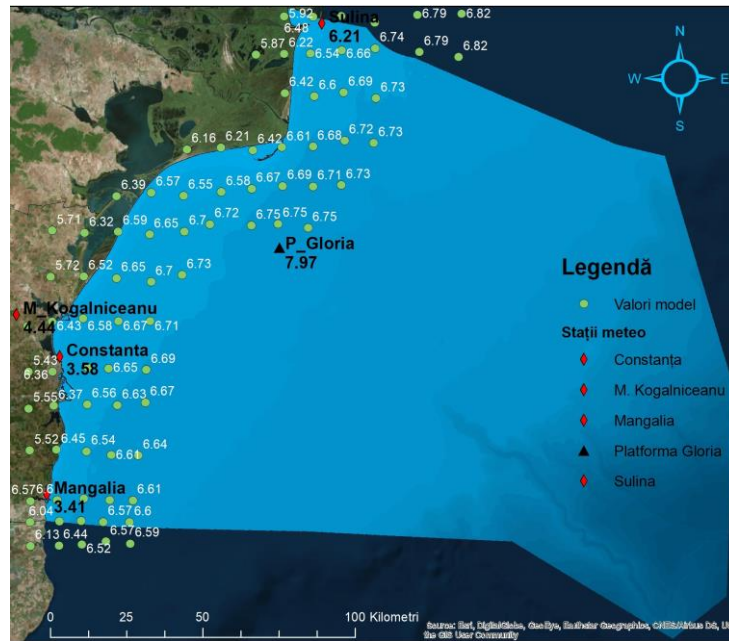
5.92 Sulina 6.79 6.82
6.48 6.21
5.87 6.22 6.54 6.66 6.74 6.79 6.82
6.42 6.6 6.69 6.73
6.16 6.21 6.42 6.61 6.68 6.72 6.73
6.39 6.57 6.55 6.58 6.67 6.69 6.71 6.73
5.71 6.32 6.59 6.65 6.7 6.72 6.75 6.75 6.75
P_Gloria
7.97
5.72 6.52 6.65 6.7 6.73
M_Kogalniceanu
4.44 6.43 6.58 6.67 6.71
5.43 Constanta
6.36 3.58 6.65 6.69
5.55 6.37 6.56 6.63 6.67
5.52 6.45 6.54 6.64
6.61
6.576.6 Mangalia 6.61
6.04 3.41 6.57 6.6
6.13 6.44 6.57 6.59
6.52

N
W E
S

Legendă
Valori model
Stații meteo
Constanța
M. Kogalniceanu
Mangalia
Platforma Gloria
Sulina

0 25 50 100 Kilometri

Source: Esri, DigitalGlobe, GeoEye, Earthstar Geographics, CNES/Airbus DS, U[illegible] the GIS User Community